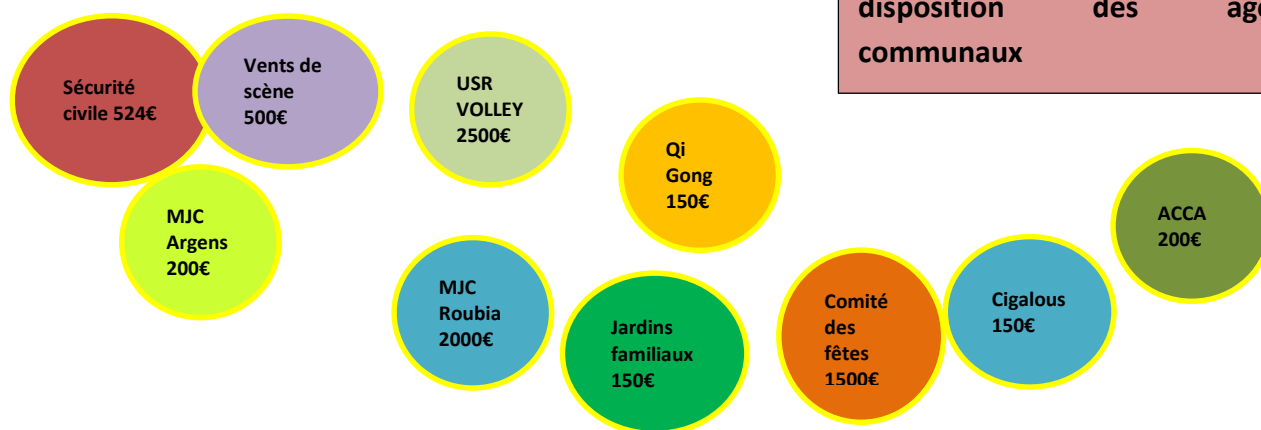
disposition des ag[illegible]
communaux

Sécurité civile 524€

Vents de scène 500€

USR VOLLEY 2500€

Qi Gong 150€

MJC Argens 200€

ACCA 200€

MJC Roubia 2000€

Jardins familiaux 150€

Comité des fêtes 1500€

Cigalous 150€